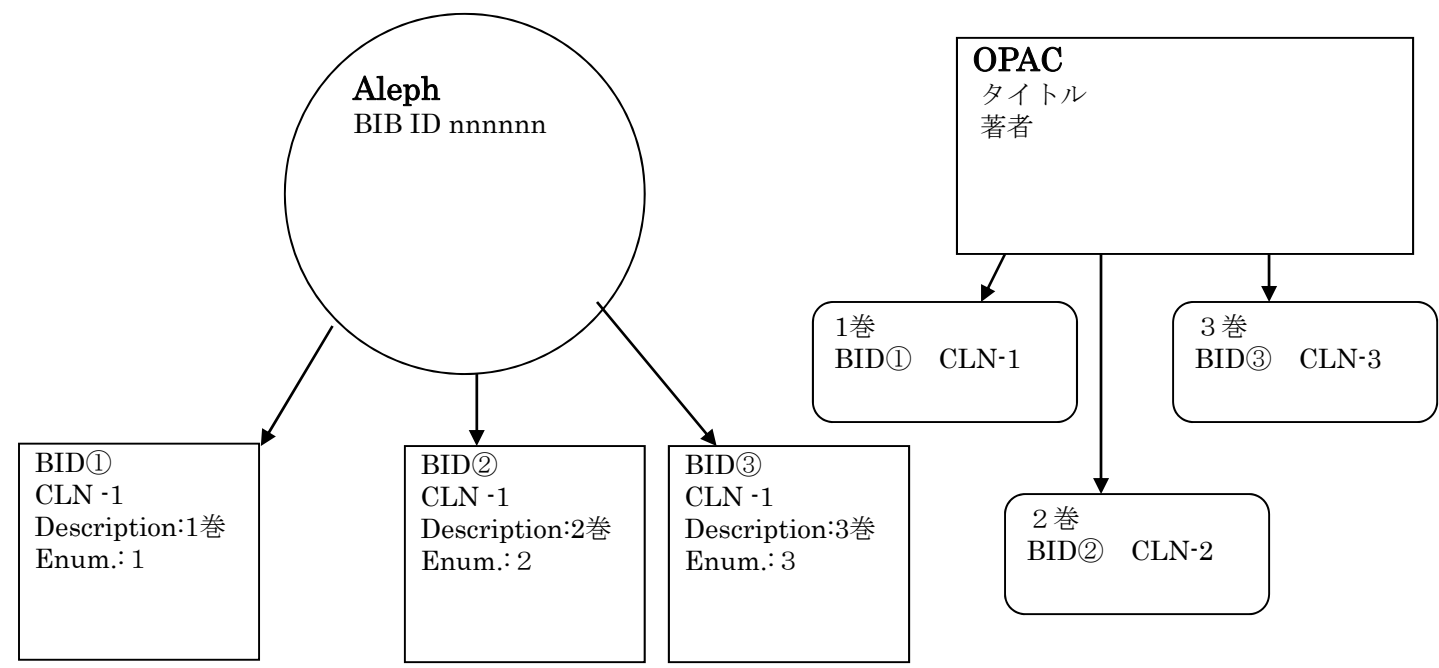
Aleph
BIB ID nnnnnn

BID①
CLN -1
Description:1巻
Enum.: 1

BID②
CLN -1
Description:2巻
Enum.: 2

BID③
CLN -1
Description:3巻
Enum.: 3

OPAC
タイトル
著者

1巻
BID①　CLN-1

3巻
BID③　CLN-3

2巻
BID②　CLN-2